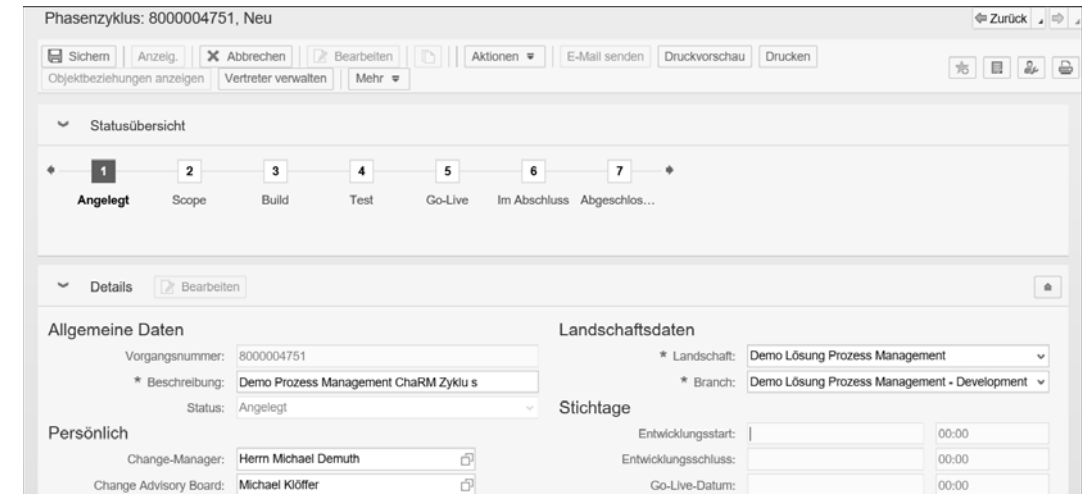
Phasenzyklus: 8000004751, Neu

Zurück

Sichern | Anzeig. | Abbrechen | Bearbeiten | Aktionen | E-Mail senden | Druckvorschau | Drucken
Objektbeziehungen anzeigen | Vertreter verwalten | Mehr

Statusübersicht

1 Angelegt
2 Scope
3 Build
4 Test
5 Go-Live
6 Im Abschluss
7 Abgeschlos…

Details Bearbeiten

Allgemeine Daten

Vorgangsnummer: 8000004751
* Beschreibung: Demo Prozess Management ChaRM Zyklu s
Status: Angelegt

Persönlich

Change-Manager: Herrn Michael Demuth
Change Advisory Board: Michael Klöffer

Landschaftsdaten

* Landschaft: Demo Lösung Prozess Management
* Branch: Demo Lösung Prozess Management - Development

Stichtage

Entwicklungsstart: 00:00
Entwicklungsschluss: 00:00
Go-Live-Datum: 00:00